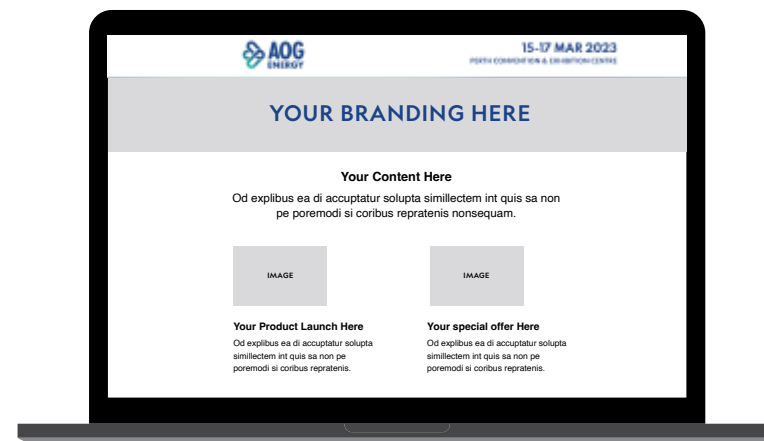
AOG ENERGY

15-17 MAR 2023
PERTH CONVENTION & EXHIBITION CENTRE

YOUR BRANDING HERE

Your Content Here

Od explibus ea di acceptatur solupta simillectem int quis sa non pe poremodi si coribus repratenis nonsequam.

IMAGE

IMAGE

Your Product Launch Here

Od explibus ea di accuptatur solupta simillectem int quis sa non pe poremodi si coribus repratenis.

Your special offer Here

Od explibus ea di accuptatur solupta simillectem int quis sa non pe poremodi si coribus repratenis.